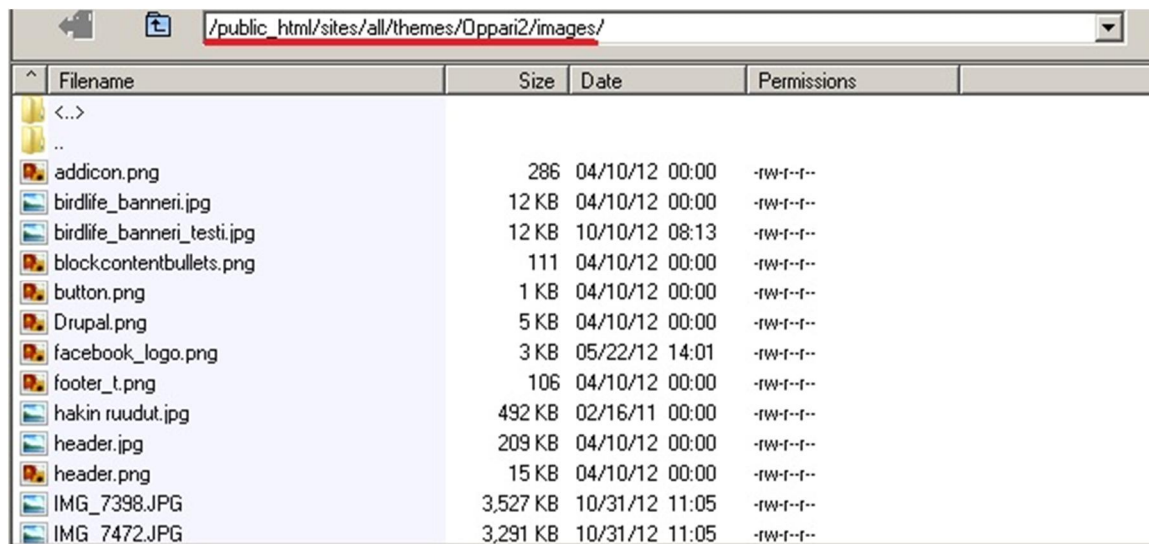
/public_html/sites/all/themes/Oppari2/images/

| Filename | Size | Date | Permissions |
|---|---|---|---|
| <..> | | | |
| .. | | | |
| addicon.png | 286 | 04/10/12 00:00 | -rw-r--r-- |
| birdlife_banneri.jpg | 12 KB | 04/10/12 00:00 | -rw-r--r-- |
| birdlife_banneri_testi.jpg | 12 KB | 10/10/12 08:13 | -rw-r--r-- |
| blockcontentbullets.png | 111 | 04/10/12 00:00 | -rw-r--r-- |
| button.png | 1 KB | 04/10/12 00:00 | -rw-r--r-- |
| Drupal.png | 5 KB | 04/10/12 00:00 | -rw-r--r-- |
| facebook_logo.png | 3 KB | 05/22/12 14:01 | -rw-r--r-- |
| footer_t.png | 106 | 04/10/12 00:00 | -rw-r--r-- |
| hakin ruudut.jpg | 492 KB | 02/16/11 00:00 | -rw-r--r-- |
| header.jpg | 209 KB | 04/10/12 00:00 | -rw-r--r-- |
| header.png | 15 KB | 04/10/12 00:00 | -rw-r--r-- |
| IMG_7398.JPG | 3,527 KB | 10/31/12 11:05 | -rw-r--r-- |
| IMG_7472.JPG | 3,291 KB | 10/31/12 11:05 | -rw-r--r-- |